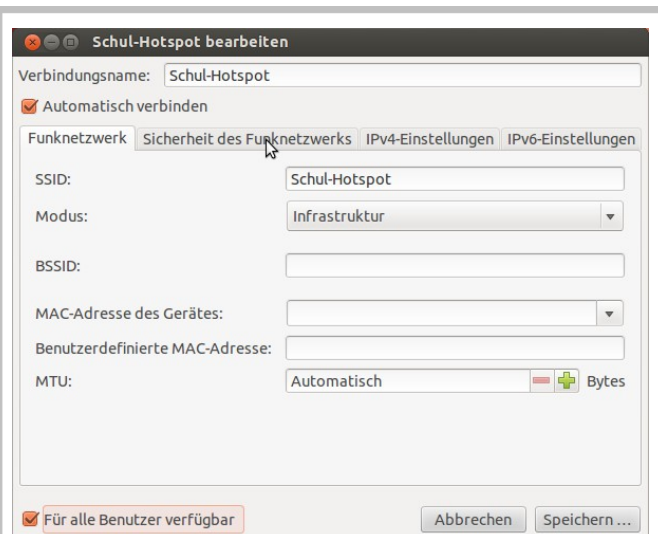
Schul-Hotspot bearbeiten

Verbindungsname: Schul-Hotspot

Automatisch verbinden

Funknetzwerk | Sicherheit des Funknetzwerks | IPv4-Einstellungen | IPv6-Einstellungen

SSID: Schul-Hotspot

Modus: Infrastruktur

BSSID:

MAC-Adresse des Gerätes:

Benutzerdefinierte MAC-Adresse:

MTU: Automatisch Bytes

Für alle Benutzer verfügbar

Abbrechen Speichern ...